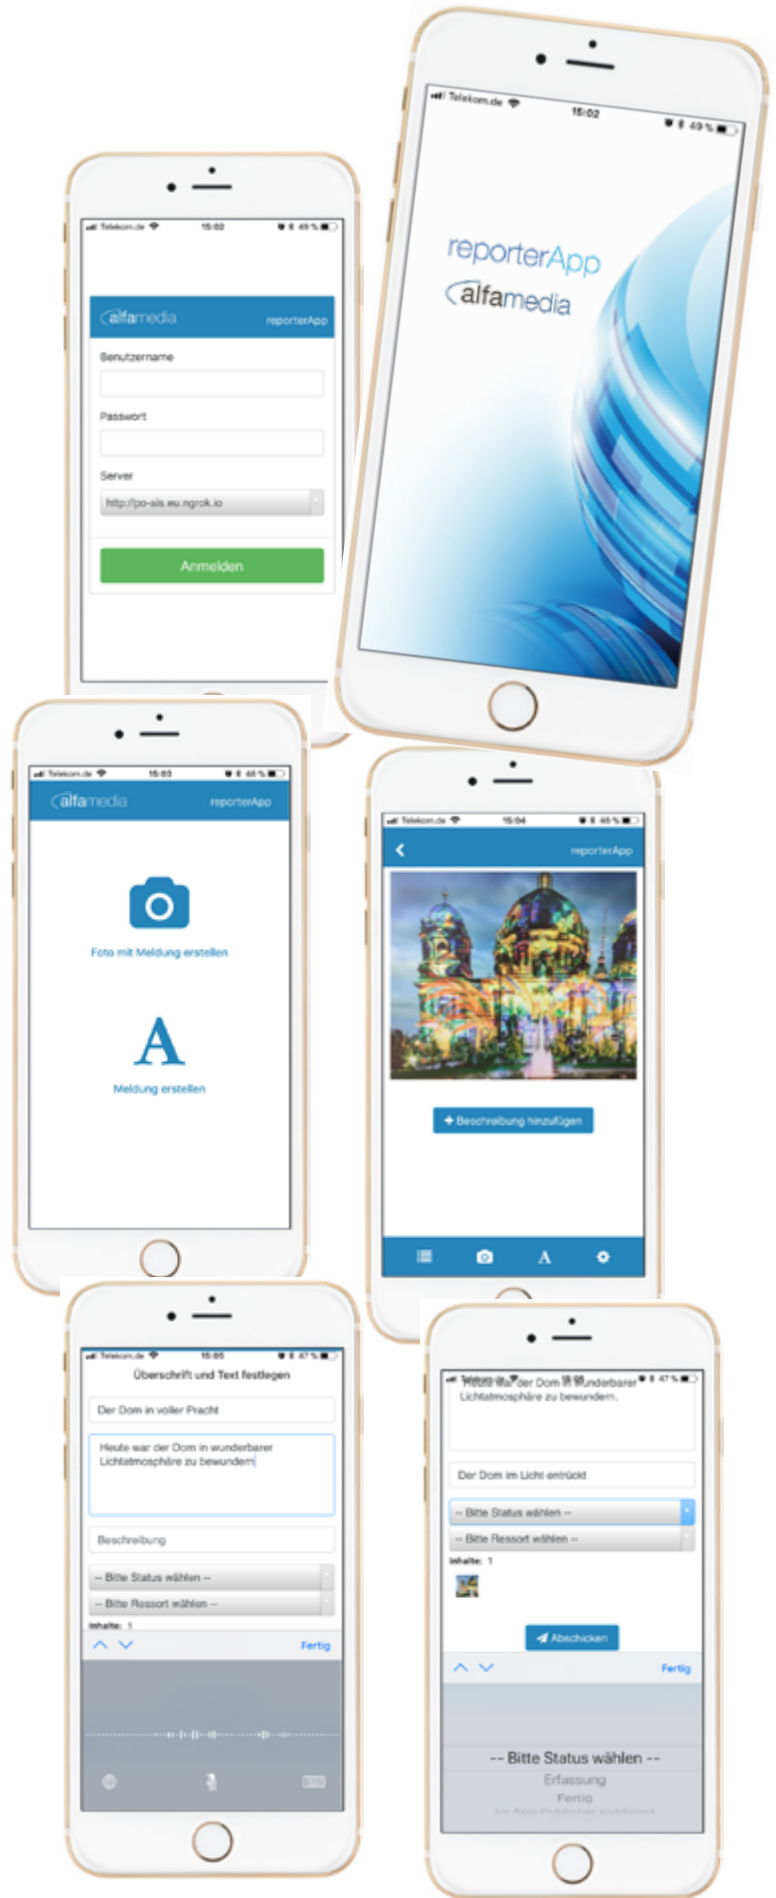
Telekom.de 15:02 49 %

reporterApp
alfamedia

Telekom.de 15:02 49 %

alfamedia reporterApp

Benutzername

Passwort

Server

http://po-als.eu.ngrok.io

Anmelden

Telekom.de 15:03 48 %

alfamedia reporterApp

Foto mit Meldung erstellen

A

Meldung erstellen

Telekom.de 15:04 48 %

reporterApp

Beschreibung hinzufügen

A

Telekom.de 15:05 47 %

Überschrift und Text festlegen

Der Dom in voller Pracht

Heute war der Dom in wunderbarer Lichtatmosphäre zu bewundern

Beschreibung

-- Bitte Status wählen --

-- Bitte Ressort wählen --

Inhalte: 1

Fertig

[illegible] der Dom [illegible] wunderbarer 47 %
Lichtatmosphäre zu bewundern.

Der Dom im Licht entrückt

-- Bitte Status wählen --

-- Bitte Ressort wählen --

Inhalte: 1

Abschicken

Fertig

-- Bitte Status wählen --
Erfassung
Fertig
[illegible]